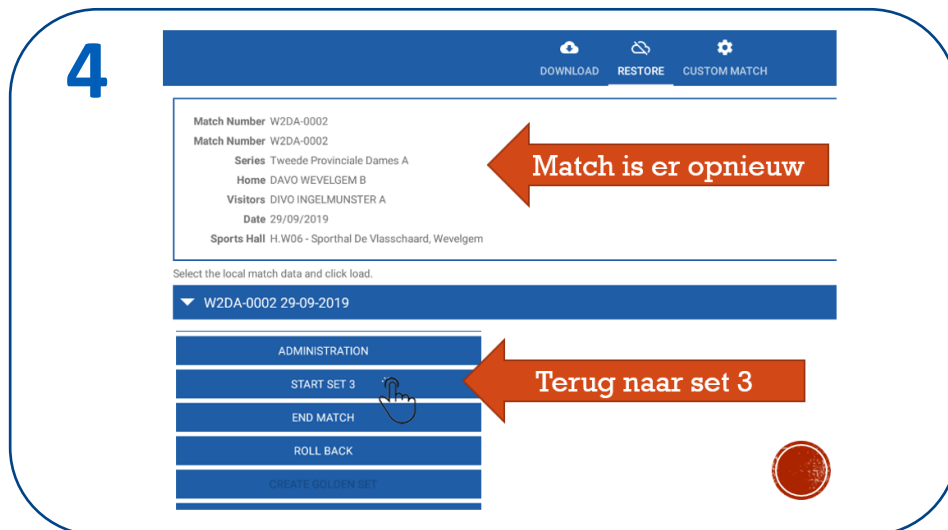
4

DOWNLOAD RESTORE CUSTOM MATCH

Match Number W2DA-0002
Match Number W2DA-0002
Series Tweede Provinciale Dames A
Home DAVO WEVELGEM B
Visitors DIVO INGELMUNSTER A
Date 29/09/2019
Sports Hall H.W06 - Sporthal De Vlasschaard, Wevelgem

Match is er opnieuw

Select the local match data and click load.

W2DA-0002 29-09-2019

ADMINISTRATION
START SET 3
END MATCH
ROLL BACK
CREATE GOLDEN SET

Terug naar set 3